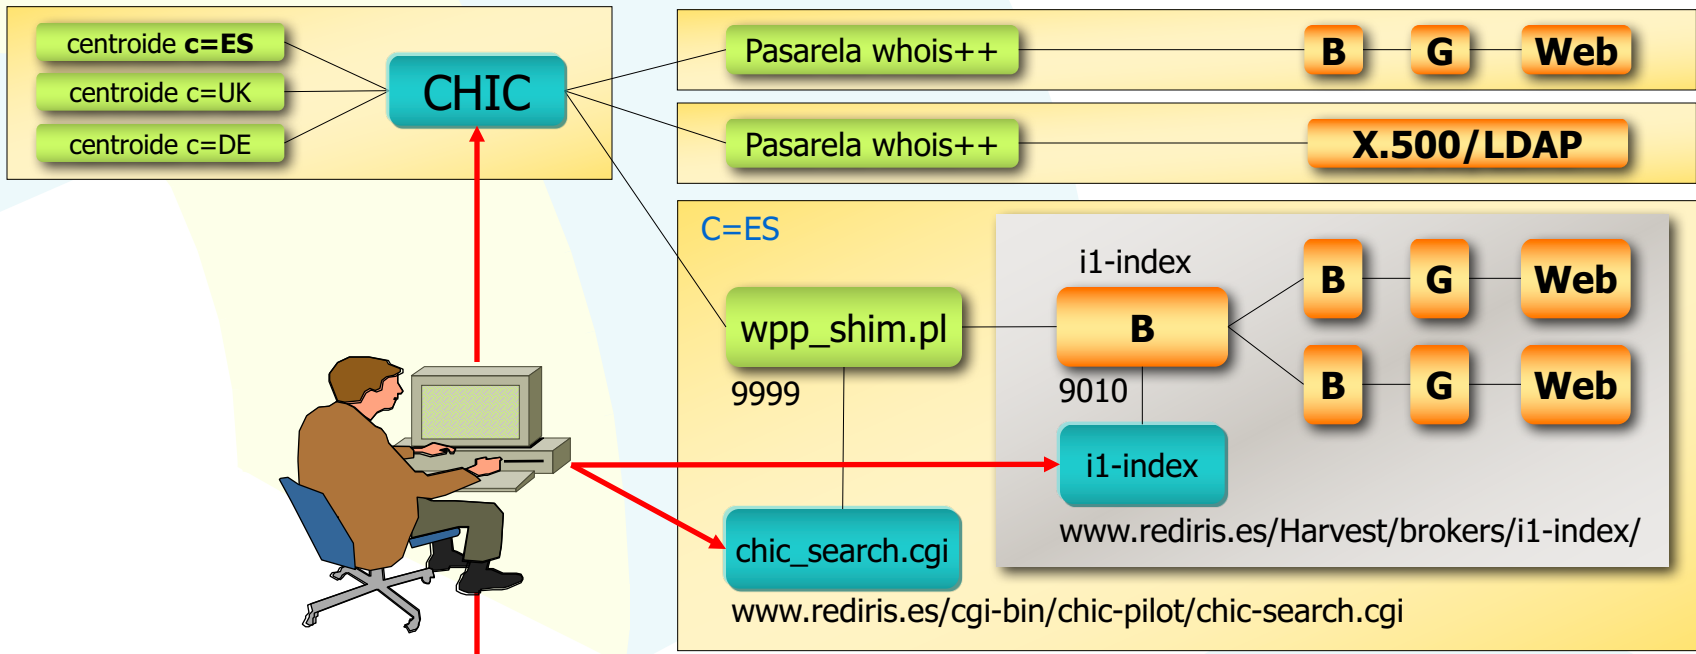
centroide **c=ES**
centroide c=UK
centroide c=DE

CHIC

Pasarela whois++
B
G
Web

Pasarela whois++
X.500/LDAP

C=ES

i1-index

wpp_shim.pl
9999

B
9010

B
G
Web

B
G
Web

i1-index

www.rediris.es/Harvest/brokers/i1-index/

chic_search.cgi

www.rediris.es/cgi-bin/chic-pilot/chic-search.cgi